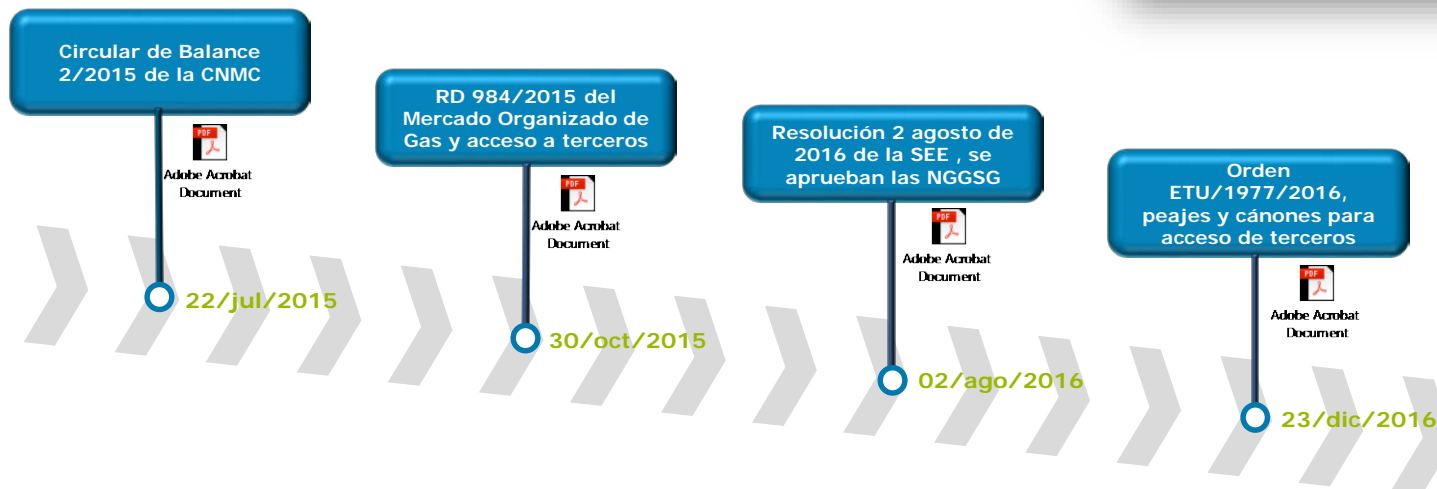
Circular de Balance 2/2015 de la CNMC

PDF
Adobe Acrobat Document

22/jul/2015

RD 984/2015 del Mercado Organizado de Gas y acceso a terceros

PDF
Adobe Acrobat Document

30/oct/2015

Resolución 2 agosto de 2016 de la SEE , se aprueban las NGGSG

PDF
Adobe Acrobat Document

02/ago/2016

Orden ETU/1977/2016, peajes y cánones para acceso de terceros

PDF
Adobe Acrobat Document

23/dic/2016